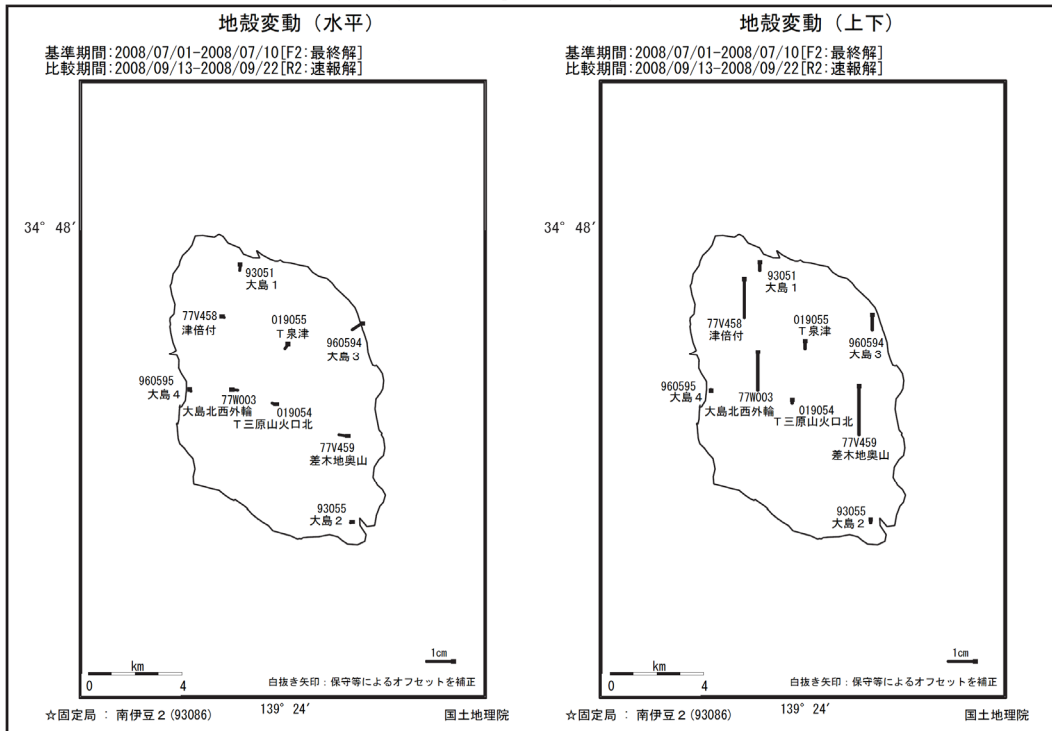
地殻変動（水平）

基準期間:2008/07/01-2008/07/10[F2:最終解]
比較期間:2008/09/13-2008/09/22[R2:速報解]

34° 48′

93051
大島１

77V458
津倍付

019055
Ｔ泉津

960594
大島３

960595
大島４

77W003
大島北西外輪

019054
Ｔ三原山火口北

77V459
差木地奥山

93055
大島２

1cm

km
0 4

白抜き矢印：保守等によるオフセットを補正

☆固定局 ： 南伊豆２(93086)

139° 24′

国土地理院

地殻変動（上下）

基準期間:2008/07/01-2008/07/10[F2:最終解]
比較期間:2008/09/13-2008/09/22[R2:速報解]

34° 48′

93051
大島１

77V458
津倍付

019055
Ｔ泉津

960594
大島３

960595
大島４

77W003
大島北西外輪

019054
Ｔ三原山火口北

77V459
差木地奥山

93055
大島２

1cm

km
0 4

白抜き矢印：保守等によるオフセットを補正

☆固定局 ： 南伊豆２(93086)

139° 24′

国土地理院